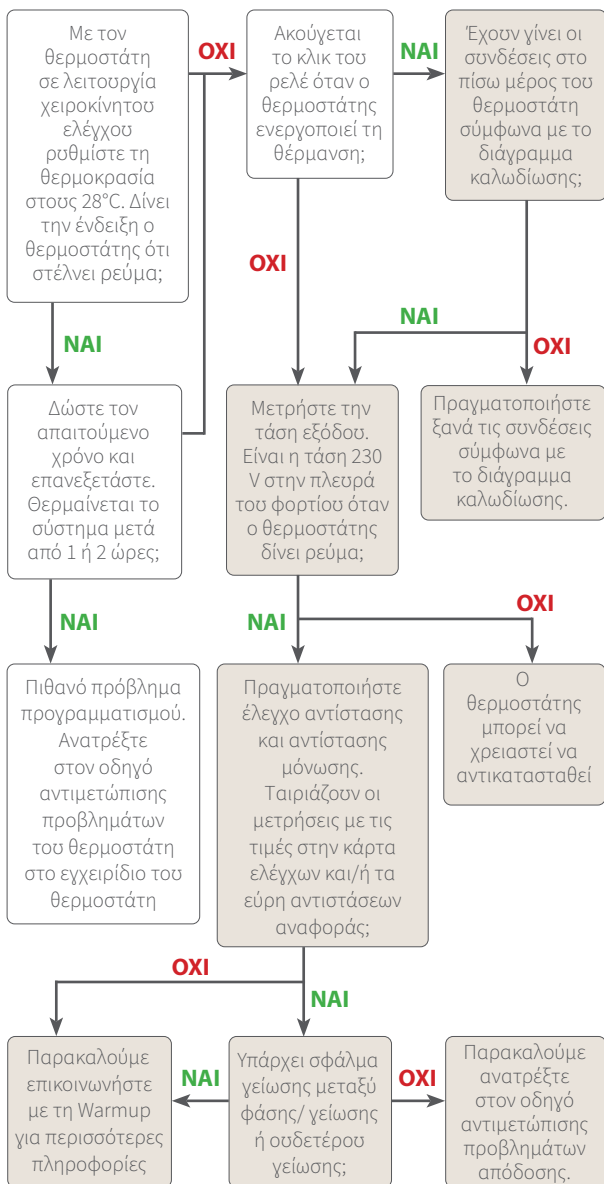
Με τον θερμοστάτη σε λειτουργία χειροκίνητου ελέγχου ρυθμίστε τη θερμοκρασία στους 28°C. Δίνει την ένδειξη ο θερμοστάτης ότι στέλνει ρεύμα;

ΟΧΙ

Ακούγεται το κλικ του ρελέ όταν ο θερμοστάτης ενεργοποιεί τη θέρμανση;

ΝΑΙ

Έχουν γίνει οι συνδέσεις στο πίσω μέρος του θερμοστάτη σύμφωνα με το διάγραμμα καλωδίωσης;

ΟΧΙ

ΝΑΙ

ΝΑΙ

ΟΧΙ

Δώστε τον απαιτούμενο χρόνο και επανεξετάστε. Θερμαίνεται το σύστημα μετά από 1 ή 2 ώρες;

Μετρήστε την τάση εξόδου. Είναι η τάση 230 V στην πλευρά του φορτίου όταν ο θερμοστάτης δίνει ρεύμα;

Πραγματοποιήστε ξανά τις συνδέσεις σύμφωνα με το διάγραμμα καλωδίωσης.

ΝΑΙ

ΝΑΙ

ΟΧΙ

Πιθανό πρόβλημα προγραμματισμού. Ανατρέξτε στον οδηγό αντιμετώπισης προβλημάτων του θερμοστάτη στο εγχειρίδιο του θερμοστάτη

Πραγματοποιήστε έλεγχο αντίστασης και αντίστασης μόνωσης. Ταιριάζουν οι μετρήσεις με τις τιμές στην κάρτα ελέγχων και/ή τα εύρη αντιστάσεων αναφοράς;

Ο θερμοστάτης μπορεί να χρειαστεί να αντικατασταθεί

ΟΧΙ

ΝΑΙ

Παρακαλούμε επικοινωνήστε με τη Warmup για περισσότερες πληροφορίες

ΝΑΙ

Υπάρχει σφάλμα γείωσης μεταξύ φάσης/ γείωσης ή ουδετέρου γείωσης;

ΟΧΙ

Παρακαλούμε ανατρέξτε στον οδηγό αντιμετώπισης προβλημάτων απόδοσης.